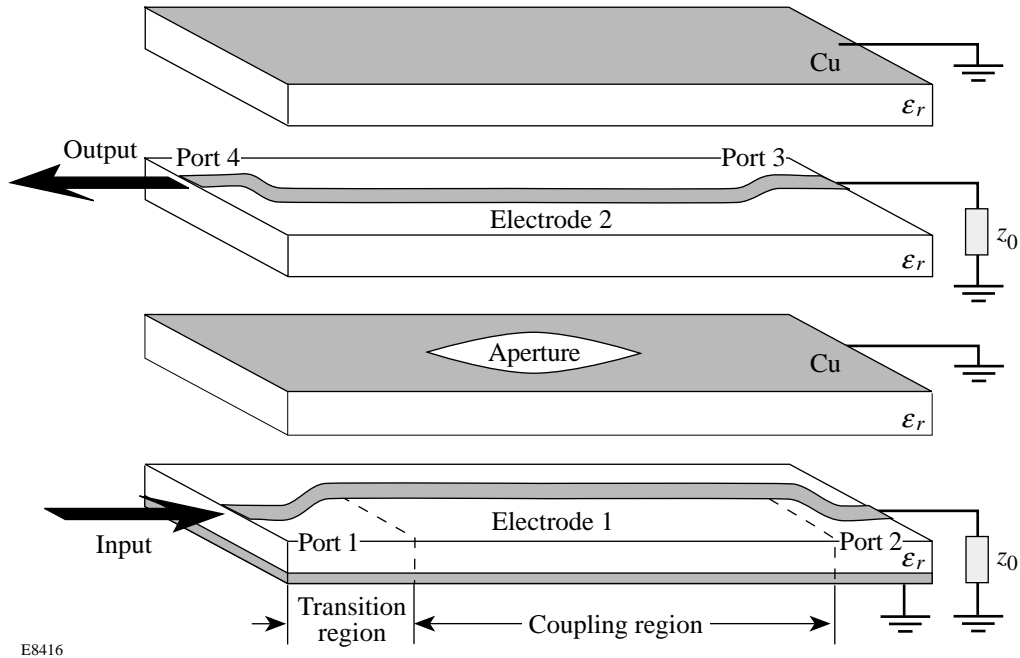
Cu

$\varepsilon_r$

Output

Port 4

Port 3

Electrode 2

$z_0$

$\varepsilon_r$

Aperture

Cu

$\varepsilon_r$

Input

Electrode 1

Port 1

Port 2

$\varepsilon_r$

$z_0$

Transition region

Coupling region

E8416